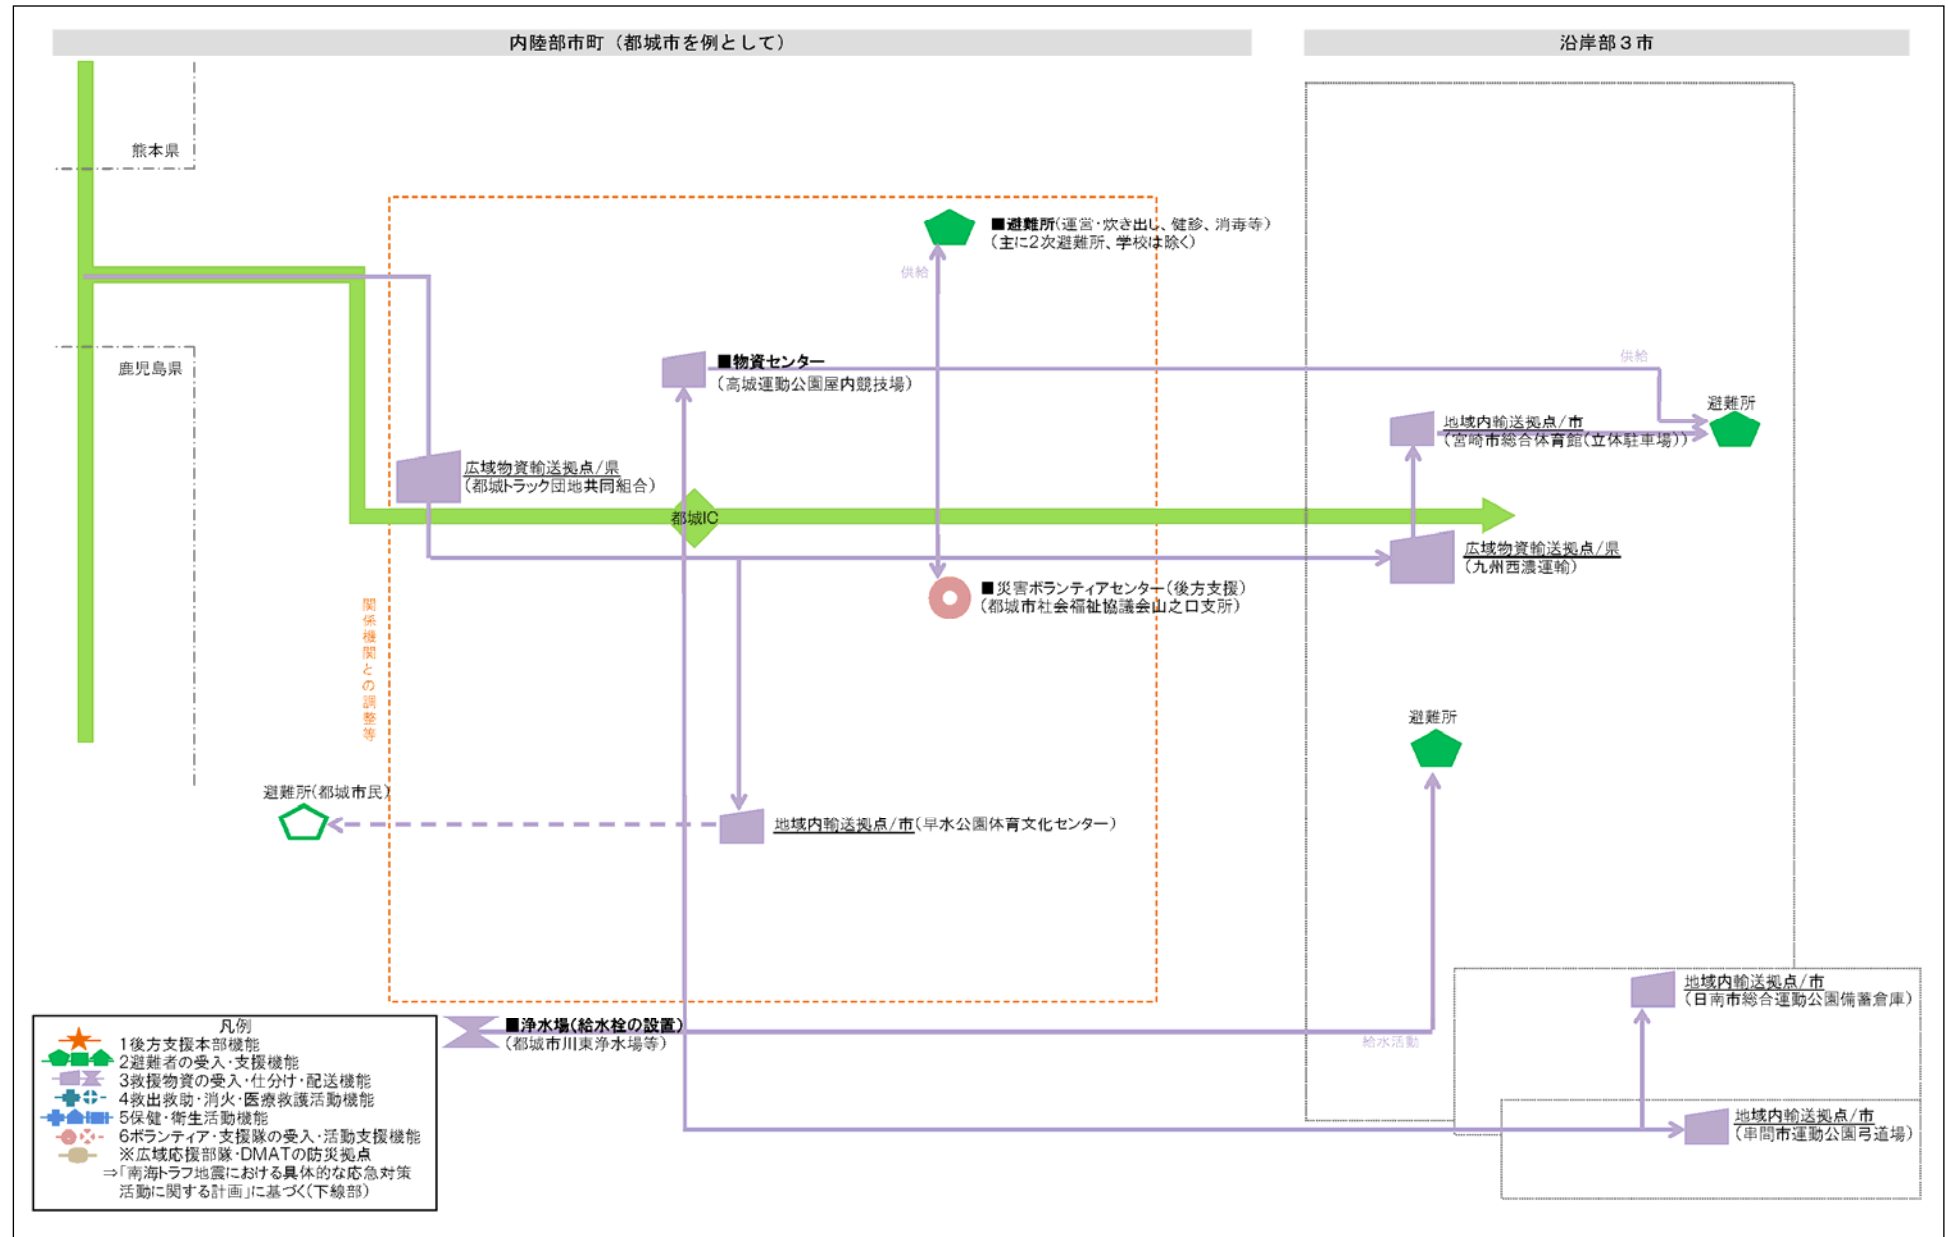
内陸部市町（都城市を例として）

沿岸部３市

熊本県

鹿児島県

■避難所（運営・炊き出し、健診、消毒等）
（主に2次避難所、学校は除く）

供給

■物資センター
（高城運動公園屋内競技場）

供給

地域内輸送拠点／市
（宮崎市総合体育館（立体駐車場））

避難所

広域物資輸送拠点／県
（都城トラック団地共同組合）

都城IC

広域物資輸送拠点／県
（九州西濃運輸）

■災害ボランティアセンター（後方支援）
（都城市社会福祉協議会山之口支所）

関係機関との調整等

避難所

避難所（都城市民）

地域内輸送拠点／市（早水公園体育文化センター）

地域内輸送拠点／市
（日南市総合運動公園備蓄倉庫）

凡例
1後方支援本部機能
2避難者の受入・支援機能
3救援物資の受入・仕分け・配送機能
4救出救助・消火・医療救護活動機能
5保健・衛生活動機能
6ボランティア・支援隊の受入・活動支援機能
※広域応援部隊・DMATの防災拠点
⇒「南海トラフ地震における具体的な応急対策活動に関する計画」に基づく（下線部）

■浄水場（給水栓の設置）
（都城市川東浄水場等）

給水活動

地域内輸送拠点／市
（串間市運動公園弓道場）